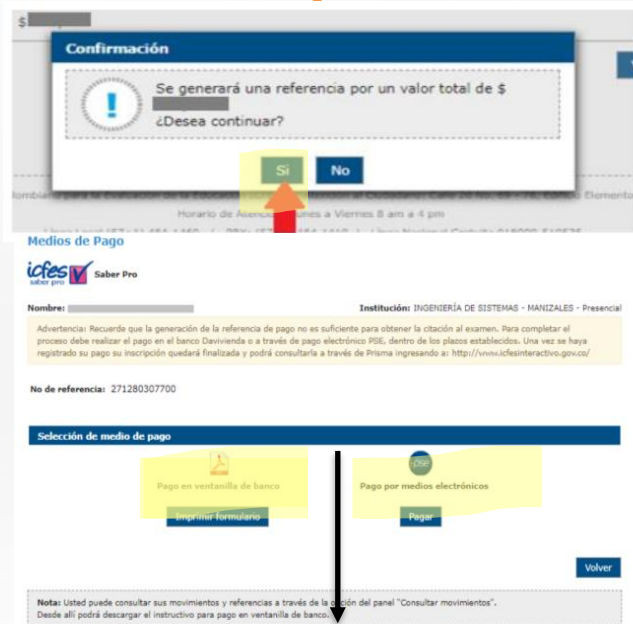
$ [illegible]

Confirmación

Se generará una referencia por un valor total de $ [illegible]
¿Desea continuar?

Si No

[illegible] Horario de Atención: Lunes a Viernes 8 am a 4 pm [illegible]

Medios de Pago

icfes saber pro Saber Pro

Nombre: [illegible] Institución: INGENIERÍA DE SISTEMAS - MANIZALES - Presencial

Advertencia: Recuerde que la generación de la referencia de pago no es suficiente para obtener la citación al examen. Para completar el proceso debe realizar el pago en el banco Davivienda o a través de pago electrónico PSE, dentro de los plazos establecidos. Una vez se haya registrado su pago su inscripción quedará finalizada y podrá consultarla a través de Prisma ingresando a: http://www.icfesinteractivo.gov.co/

No de referencia: 271280307700

Selección de medio de pago

Pago en ventanilla de banco
Imprimir formulario

PSE
Pago por medios electrónicos
Pagar

Volver

Nota: Usted puede consultar sus movimientos y referencias a través de la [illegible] del panel "Consultar movimientos".
Desde allí podrá descargar el instructivo para pago en ventanilla de banco.